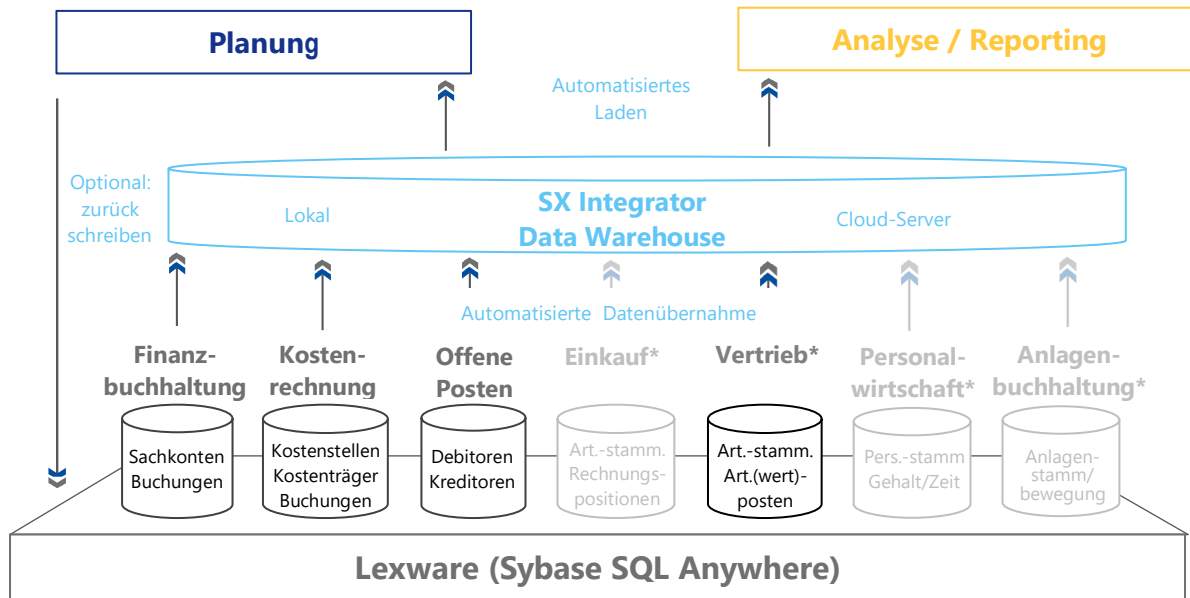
Planung

Analyse / Reporting

Automatisiertes Laden

Optional: zurück schreiben

SX Integrator Data Warehouse

Lokal

Cloud-Server

Automatisierte Datenübernahme

Finanzbuchhaltung

Kostenrechnung

Offene Posten

Einkauf*

Vertrieb*

Personalwirtschaft*

Anlagenbuchhaltung*

Sachkonten Buchungen

Kostenstellen Kostenträger Buchungen

Debitoren Kreditoren

Art.-stamm. Rechnungspositionen

Art.-stamm. Art.(wert)-posten

Pers.-stamm Gehalt/Zeit

Anlagenstamm/ bewegung

Lexware (Sybase SQL Anywhere)